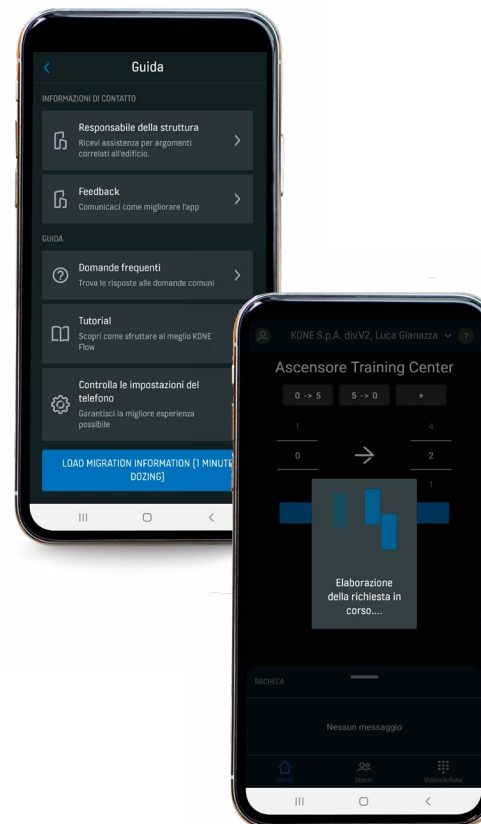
Guida

INFORMAZIONI DI CONTATTO

Responsabile della struttura
Ricevi assistenza per argomenti correlati all'edificio.

Feedback
Comunicaci come migliorare l'app

GUIDA

Domande frequenti
Trova le risposte alle domande comuni

Tutorial
Scopri come sfruttare al meglio KONE Flow

Controlla le impostazioni del telefono
Garantisci la migliore esperienza possibile

LOAD MIGRATION INFORMATION (1 MINUTE DOZING)

KONE S.p.A. div.V2, Luca Gianazza

Ascensore Training Center

0 -> 5
5 -> 0
+

1
0
2
4
1

Elaborazione della richiesta in corso....

BACHECA

Nessun messaggio

Home
Uscita
Videocitofono